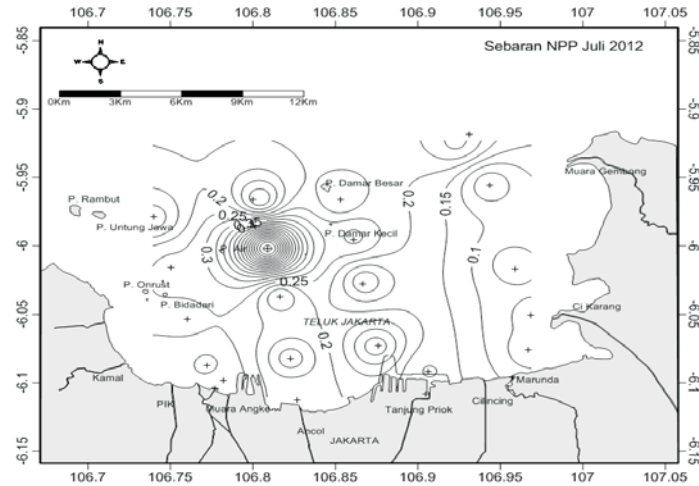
106.7 106.75 106.8 106.85 106.9 106.95 107 107.05

-5.85 -5.9 -5.95 -6 -6.05 -6.1 -6.15

-5.85 -5.9 -5.95 -6 -6.05 -6.1 -6.15

Sebaran NPP Juli 2012

N
W E
S

0Km 3Km 6Km 9Km 12Km

P. Rambut
P. Untung Jawa
P. Air
P. Onrust
P. Bidadari
P. Damar Besar
P. Damar Kecil
Muara Gembong
Ci Karang
TELUK JAKARTA
Kamal
PIK
Muara Angke
Ancol
JAKARTA
Tanjung Priok
Cilincing
Marunda

0.2
0.25
0.35
0.3
0.25
0.2
0.2
0.15
0.1

106.7 106.75 106.8 106.85 106.9 106.95 107 107.05